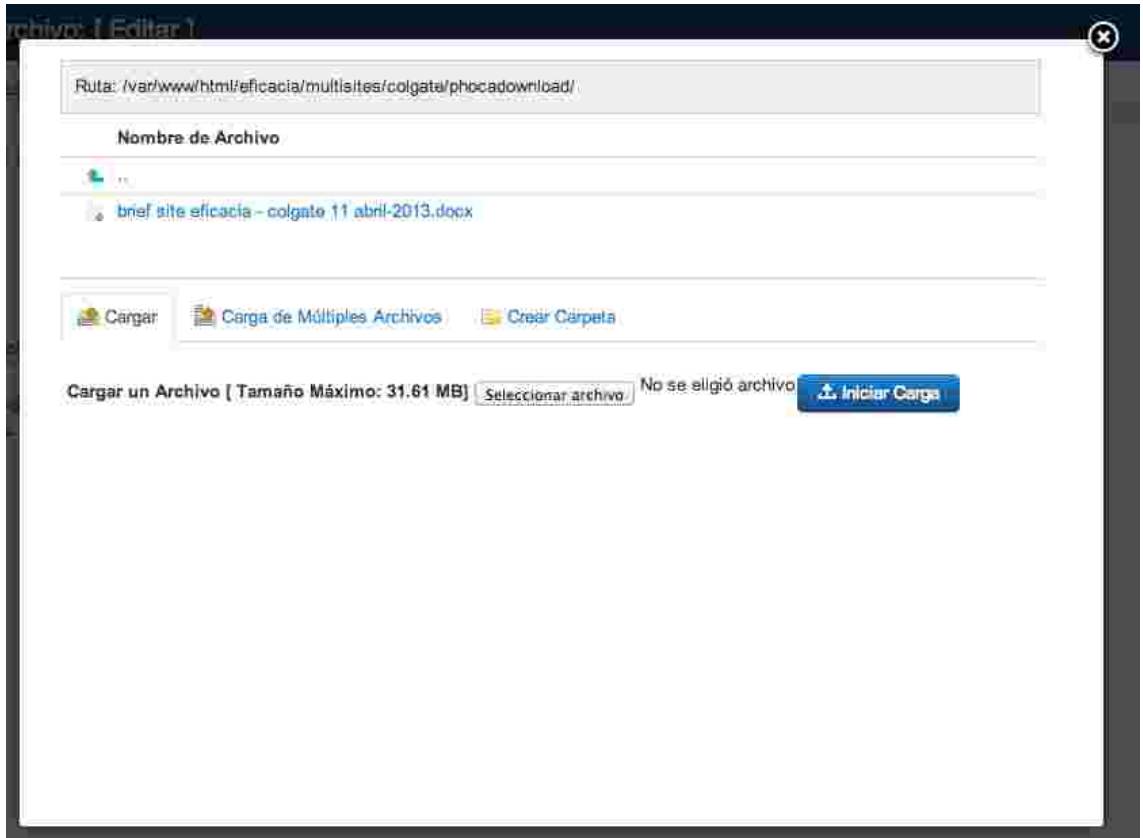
rchivo: [ Editar ]

Ruta: /var/www/html/eficacia/multisites/colgate/phocadownload/

Nombre de Archivo

..

brief site eficacia - colgate 11 abril-2013.docx

Cargar | Carga de Múltiples Archivos | Crear Carpeta

Cargar un Archivo [ Tamaño Máximo: 31.61 MB] Seleccionar archivo No se eligió archivo Iniciar Carga